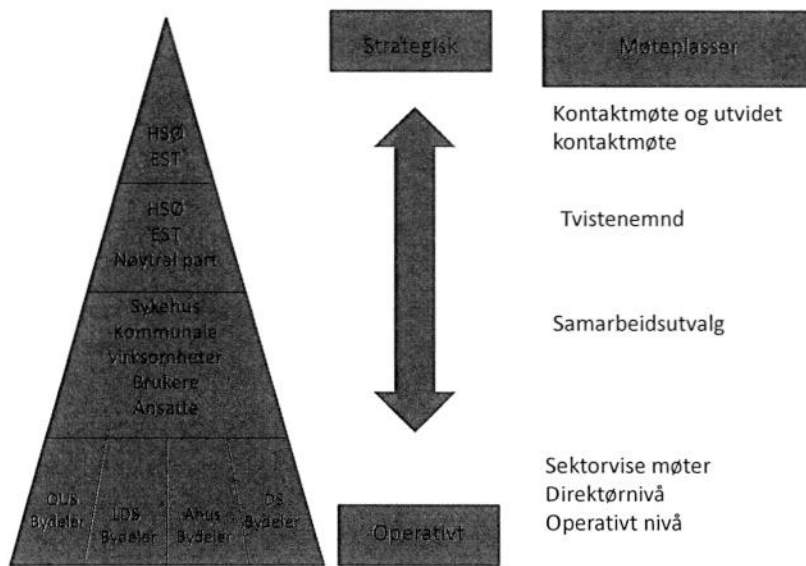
HSØ
EST

HSØ
EST
Nøytral part

Sykehus
Kommunale
virksomheter
Brukere
Ansatte

OUS
Bydeler

LDS
Bydeler

Ahus
Bydeler

DS
Bydeler

Strategisk

Møteplasser

Kontaktmøte og utvidet kontaktmøte

Tvistenemnd

Samarbeidsutvalg

Sektorvise møter
Direktørnivå
Operativt nivå

Operativt